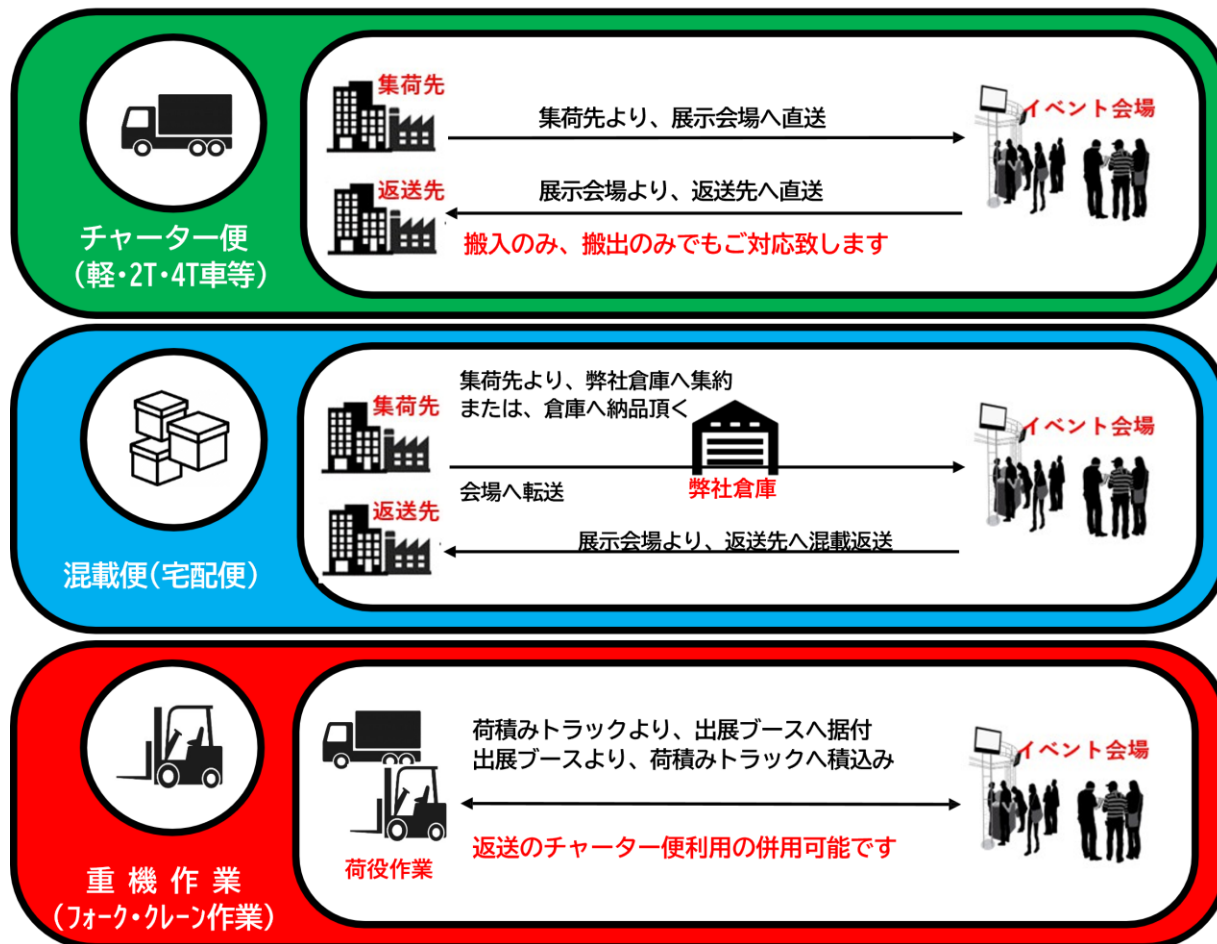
チャーター便
(軽・2T・4T車等)

集荷先
集荷先より、展示会場へ直送
イベント会場
返送先
展示会場より、返送先へ直送
搬入のみ、搬出のみでもご対応致します

混載便(宅配便)

集荷先
集荷先より、弊社倉庫へ集約
または、倉庫へ納品頂く
会場へ転送
弊社倉庫
イベント会場
返送先
展示会場より、返送先へ混載返送

重機作業
(フォーク・クレーン作業)

荷積みトラックより、出展ブースへ据付
出展ブースより、荷積みトラックへ積込み
イベント会場
荷役作業
返送のチャーター便利用の併用可能です